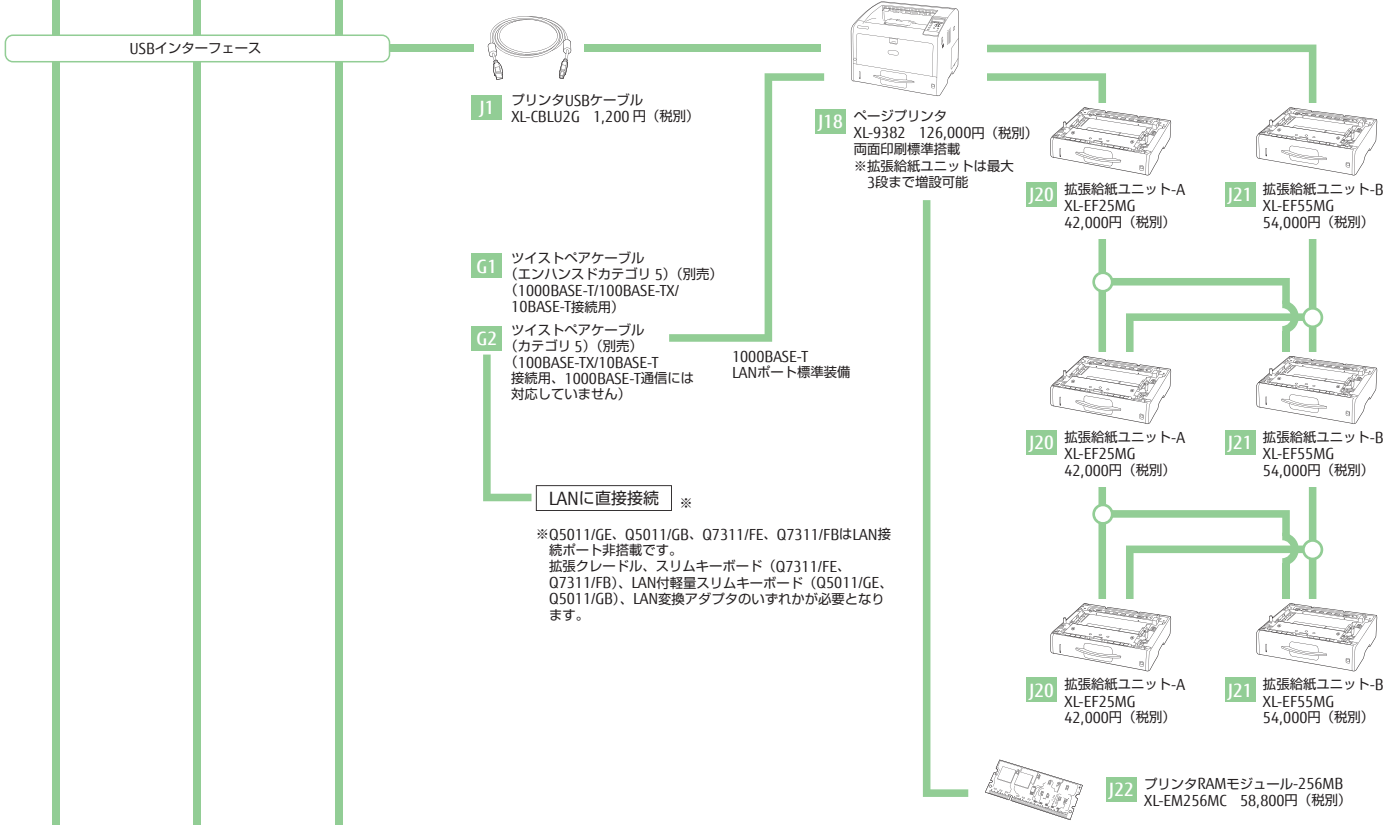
USBインターフェース

J1 プリンタUSBケーブル XL-CBLU2G 1,200 円（税別）

J18 ページプリンタ XL-9382 126,000円（税別） 両面印刷標準搭載 ※拡張給紙ユニットは最大 3段まで増設可能

J20 拡張給紙ユニット-A XL-EF25MG 42,000円（税別）

J21 拡張給紙ユニット-B XL-EF55MG 54,000円（税別）

G1 ツイストペアケーブル （エンハンスドカテゴリ 5）（別売） （1000BASE-T/100BASE-TX/ 10BASE-T接続用）

G2 ツイストペアケーブル （カテゴリ 5）（別売） （100BASE-TX/10BASE-T 接続用、1000BASE-T通信には 対応していません）

1000BASE-T LANポート標準装備

J20 拡張給紙ユニット-A XL-EF25MG 42,000円（税別）

J21 拡張給紙ユニット-B XL-EF55MG 54,000円（税別）

LANに直接接続 ※

※Q5011/GE、Q5011/GB、Q7311/FE、Q7311/FBはLAN接続ポート非搭載です。
拡張クレードル、スリムキーボード（Q7311/FE、Q7311/FB）、LAN付軽量スリムキーボード（Q5011/GE、Q5011/GB）、LAN変換アダプタのいずれかが必要となります。

J20 拡張給紙ユニット-A XL-EF25MG 42,000円（税別）

J21 拡張給紙ユニット-B XL-EF55MG 54,000円（税別）

J22 プリンタRAMモジュール-256MB XL-EM256MC 58,800円（税別）